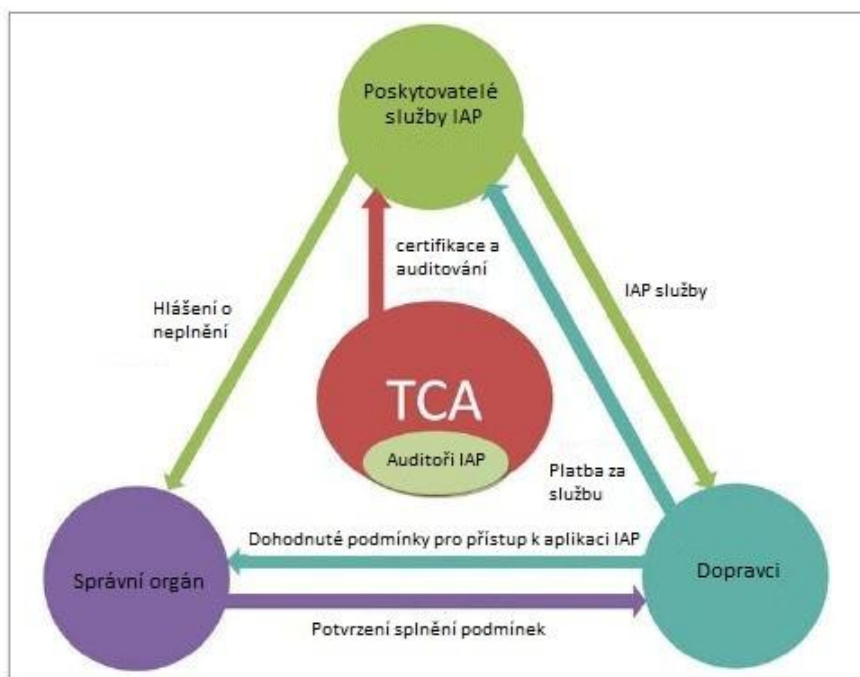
Poskytovatelé služby IAP

certifikace a auditování

Hlášení o neplnění

IAP služby

TCA

Auditoři IAP

Platba za službu

Dohodnuté podmínky pro přístup k aplikaci IAP

Správní orgán

Dopravci

Potvrzení splnění podmínek